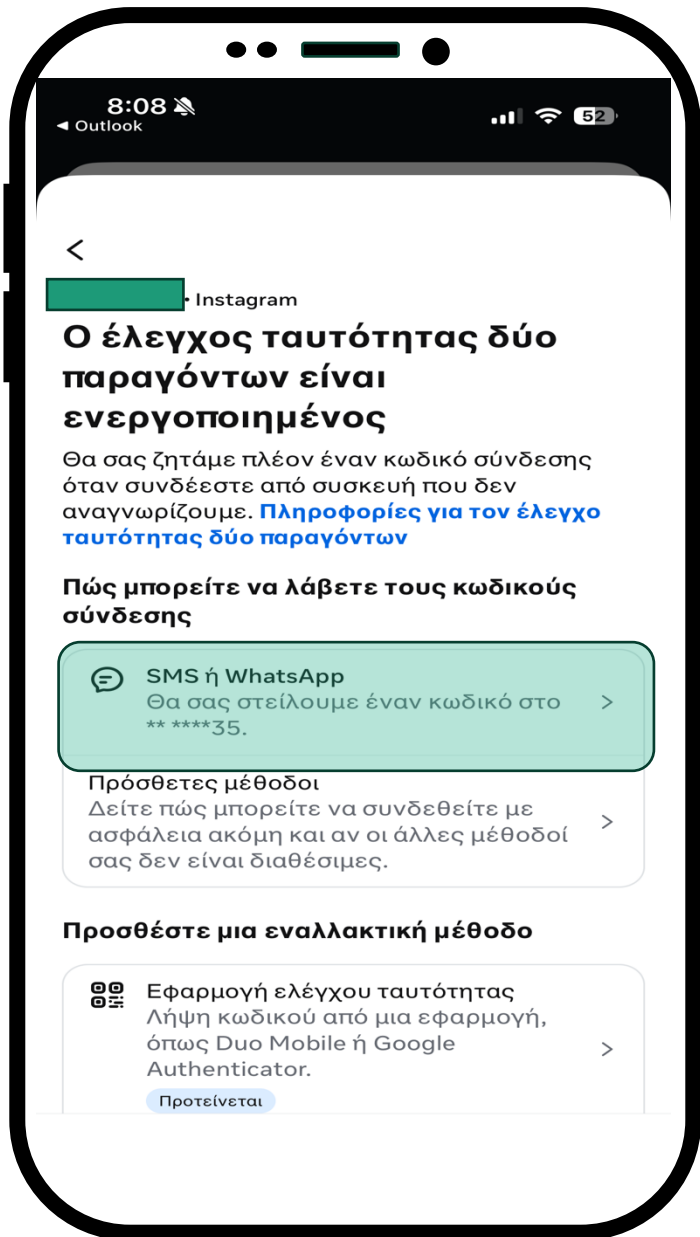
8:08
◂ Outlook
52

<

• Instagram

Ο έλεγχος ταυτότητας δύο παραγόντων είναι ενεργοποιημένος

Θα σας ζητάμε πλέον έναν κωδικό σύνδεσης όταν συνδέεστε από συσκευή που δεν αναγνωρίζουμε. Πληροφορίες για τον έλεγχο ταυτότητας δύο παραγόντων

Πώς μπορείτε να λάβετε τους κωδικούς σύνδεσης

SMS ή WhatsApp
Θα σας στείλουμε έναν κωδικό στο ** ****35.
>

Πρόσθετες μέθοδοι
Δείτε πώς μπορείτε να συνδεθείτε με ασφάλεια ακόμη και αν οι άλλες μέθοδοί σας δεν είναι διαθέσιμες.
>

Προσθέστε μια εναλλακτική μέθοδο

Εφαρμογή ελέγχου ταυτότητας
Λήψη κωδικού από μια εφαρμογή, όπως Duo Mobile ή Google Authenticator.
>
Προτείνεται